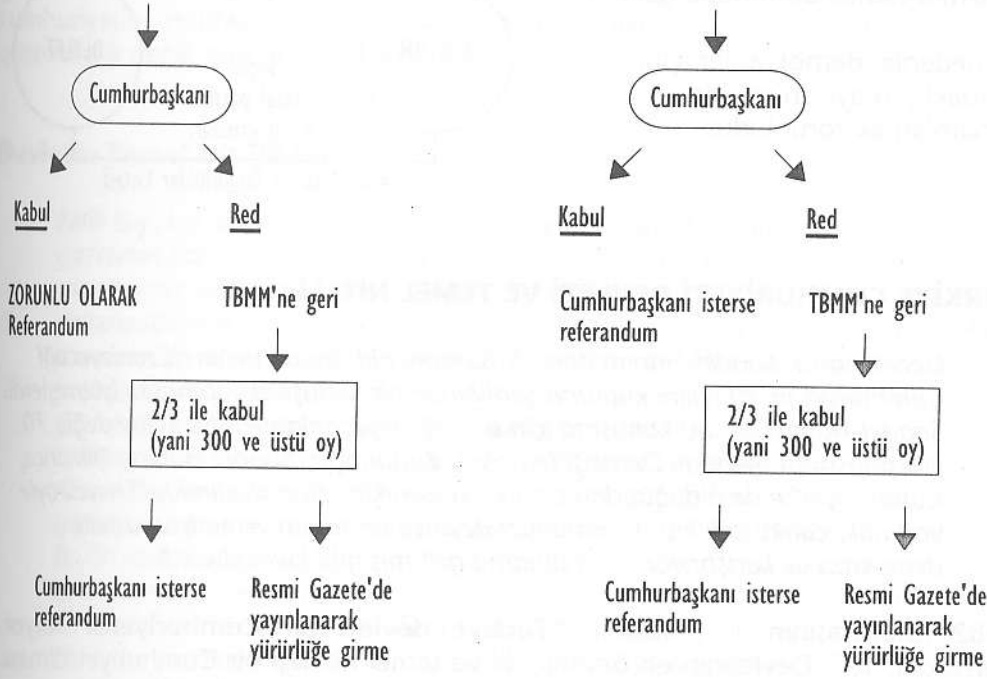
Cumhurbaşkanı

Kabul

Red

ZORUNLU OLARAK Referandum

TBMM'ne geri

2/3 ile kabul (yani 300 ve üstü oy)

Cumhurbaşkanı isterse referandum

Resmi Gazete'de yayınlanarak yürürlüğe girme

Cumhurbaşkanı

Kabul

Red

Cumhurbaşkanı isterse referandum

TBMM'ne geri

2/3 ile kabul (yani 300 ve üstü oy)

Cumhurbaşkanı isterse referandum

Resmi Gazete'de yayınlanarak yürürlüğe girme